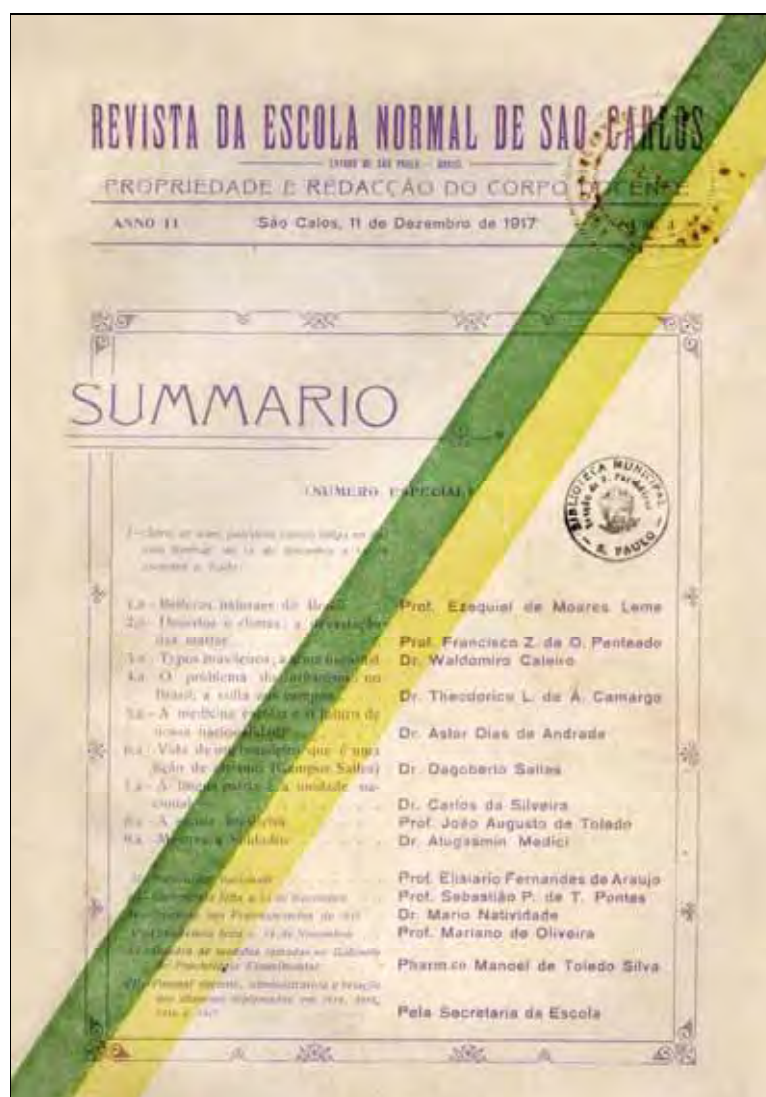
REVISTA DA ESCOLA NORMAL DE SÃO CARLOS

ESTADO DE SÃO PAULO — BRASIL

PROPRIEDADE E REDACÇÃO DO CORPO DOCENTE

ANNO II São Calos, 11 de Dezembro de 1917 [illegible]

SUMMARIO

(NUMERO ESPECIAL)

BIBLIOTECA MUNICIPAL Estado de S. Paulo S. PAULO

I — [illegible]

1.a - Belleras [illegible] do Brasil — Prof. Ezequiel de Moares Leme

2.a - Desertos e climas; a devastação das mattas — Prof. Francisco Z. de O. Penteado

3.a - Typos brasileiros; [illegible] — Dr. Waldomiro Caleiro

4.a - O problema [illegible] no Brasil; a volta aos campos — Dr. Theodorico L. de A. Camargo

5.a - A medicina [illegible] e o futuro de nossa nacionalidade — Dr. Astor Dias de Andrade

6.a - Vida de um brasileiro que é uma lição de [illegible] (Campos Salles) — Dr. Dagoberto Sallas

7.a - A lingua patria e a unidade nacional — Dr. Carlos da Silveira

8.a - A escola brasileira — Prof. João Augusto de Toledo

9.a - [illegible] — Dr. Atugasmin Medici

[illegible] — Prof. Elisiario Fernandes de Araujo

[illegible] — Prof. Sebastião P. de T. Pontes

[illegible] — Dr. Mario Natividade

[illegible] — Prof. Mariano de Oliveira

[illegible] — Pharm.co Manoel de Toledo Silva

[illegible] — Pela Secretaria da Escola